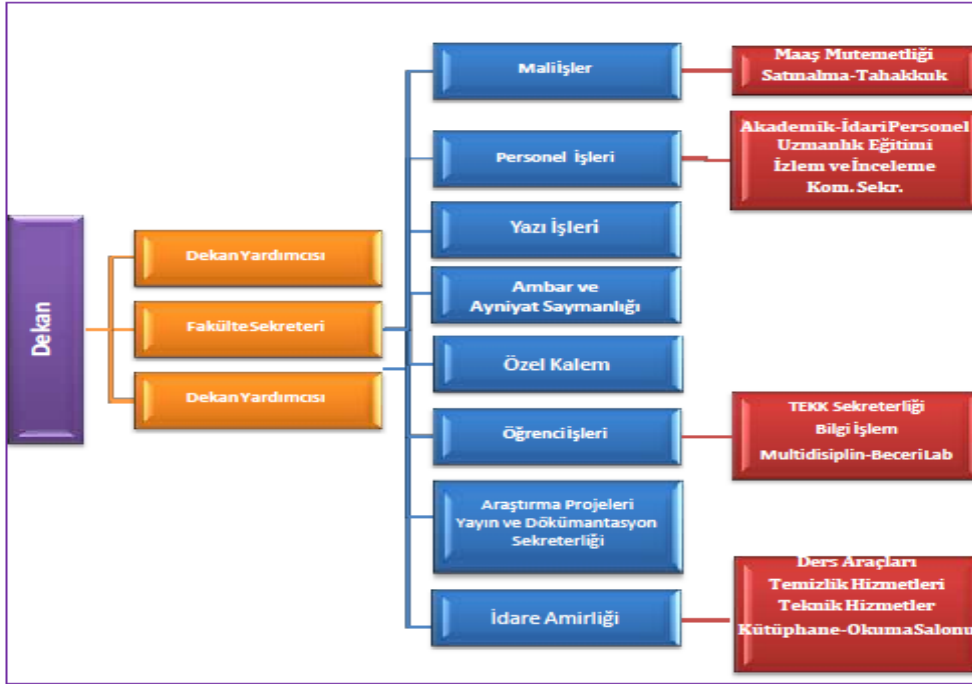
Dekan

Dekan Yardımcısı

Fakülte Sekreteri

Dekan Yardımcısı

Maliişler

Personel İşleri

Yazı İşleri

Ambar ve Ayniyat Saymanlığı

Özel Kalem

Öğrenci İşleri

Araştırma Projeleri Yayın ve Dökümantasyon Sekreterliği

İdare Amirliği

Maaş Mutemetliği Satınalma-Tahakkuk

Akademik-İdari Personel Uzmanlık Eğitimi İzlem ve İnceleme Kom. Sekr.

TEKK Sekreterliği Bilgi İşlem Multidisiplin-Beceri Lab

Ders Araçları Temizlik Hizmetleri Teknik Hizmetler Kütüphane-Okuma Salonu